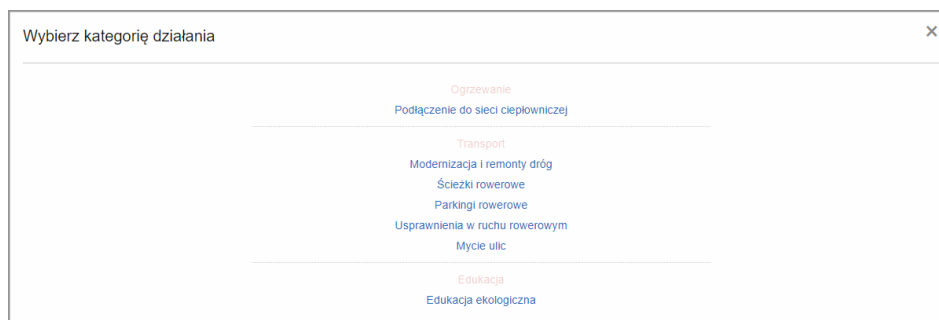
Wybierz kategorię działania

×

Ogrzewanie

Podłączenie do sieci ciepłowniczej

Transport

Modernizacja i remonty dróg

Ścieżki rowerowe

Parkingi rowerowe

Usprawnienia w ruchu rowerowym

Mycie ulic

Edukacja

Edukacja ekologiczna